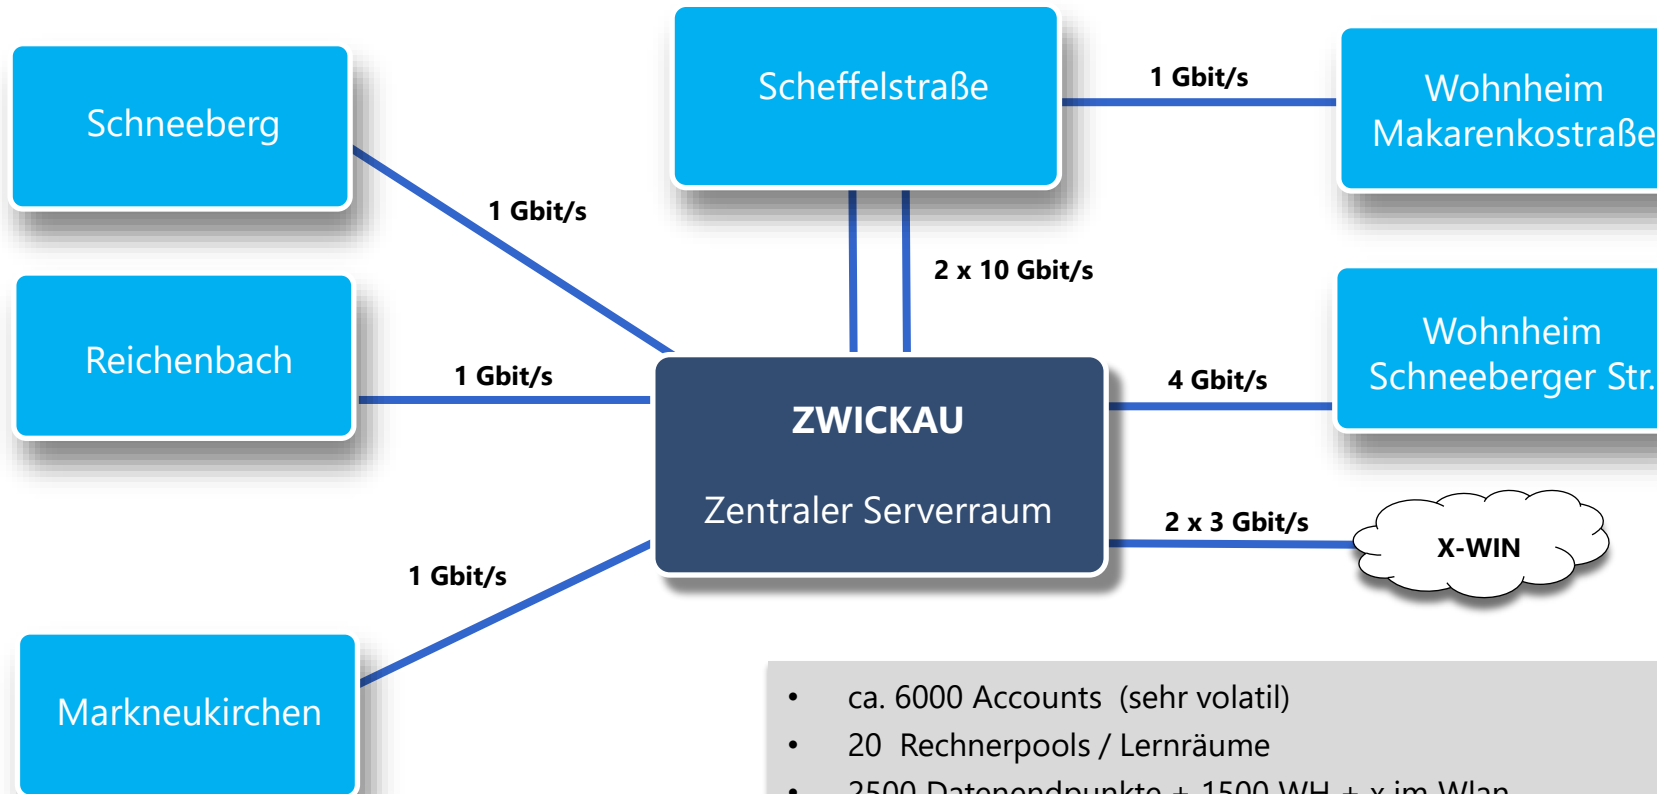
Schneeberg

Scheffelstraße

1 Gbit/s

Wohnheim Makarenkostraße

1 Gbit/s

2 x 10 Gbit/s

Reichenbach

1 Gbit/s

Wohnheim Schneeberger Str.

4 Gbit/s

ZWICKAU

Zentraler Serverraum

2 x 3 Gbit/s

X-WIN

1 Gbit/s

Markneukirchen

• ca. 6000 Accounts (sehr volatil)
• 20 Rechnerpools / Lernräume
• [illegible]